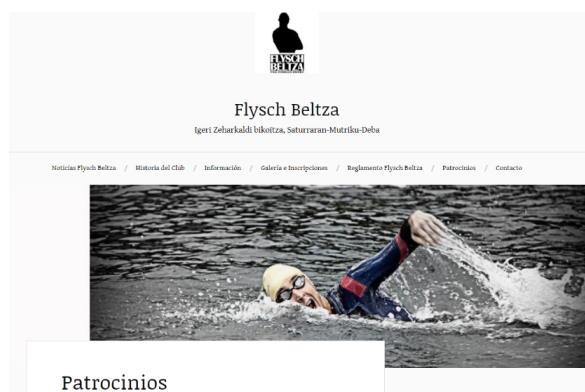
FLYSCH BELTZA

Flysch Beltza

Igeri Zeharkaldi bikoitza, Saturraran-Mutriku-Deba

Noticias Flysch Beltza / Historia del Club / Información / Galería e Inscripciones / Reglamento Flysch Beltza / Patrocinios / Contacto

Patrocinios